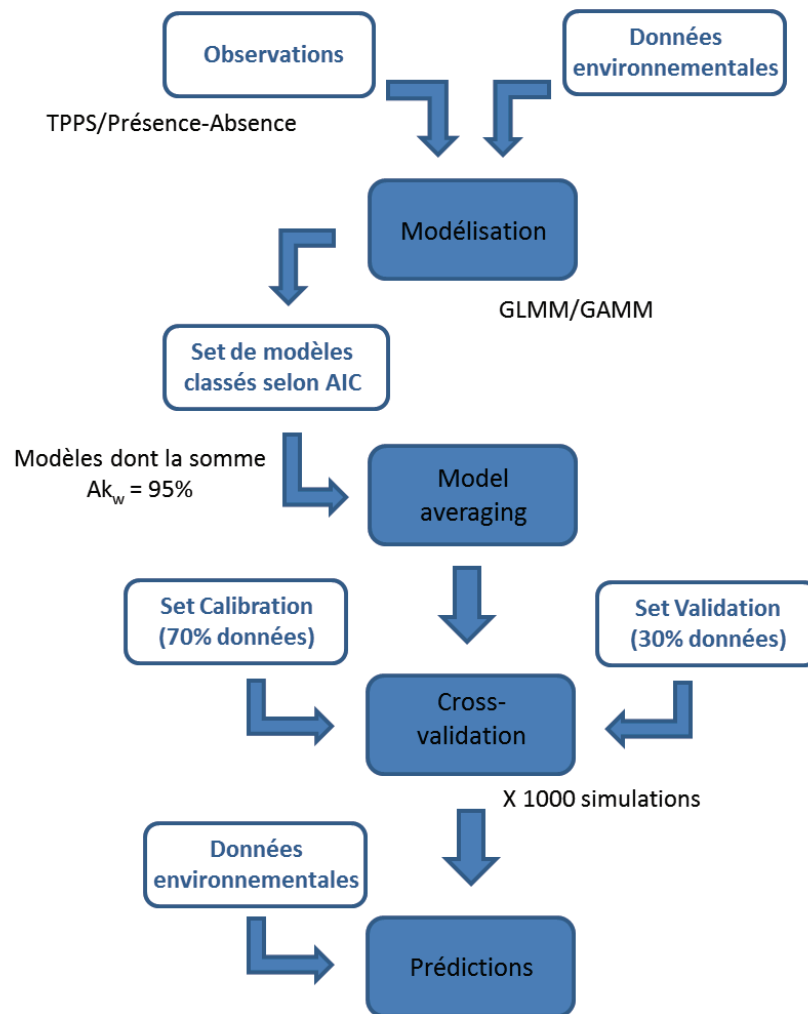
Observations

Données environnementales

TPPS/Présence-Absence

Modélisation

GLMM/GAMM

Set de modèles classés selon AIC

Modèles dont la somme $Ak_w$ = 95%

Model averaging

Set Calibration (70% données)

Set Validation (30% données)

Cross-validation

X 1000 simulations

Données environnementales

Prédictions